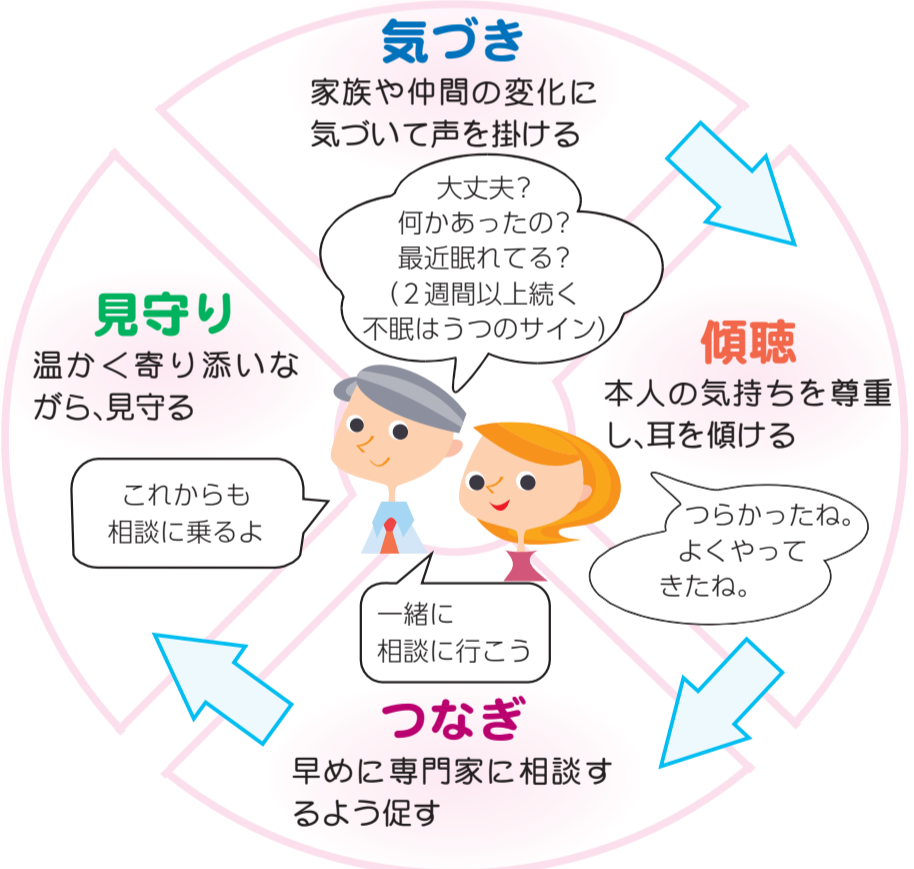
気づき
家族や仲間の変化に気づいて声を掛ける

大丈夫?
何かあったの?
最近眠れてる?
(2週間以上続く不眠はうつのサイン)

傾聴
本人の気持ちを尊重し、耳を傾ける

つらかったね。
よくやってきたね。

つなぎ
早めに専門家に相談するよう促す

一緒に
相談に行こう

見守り
温かく寄り添いながら、見守る

これからも
相談に乗るよ